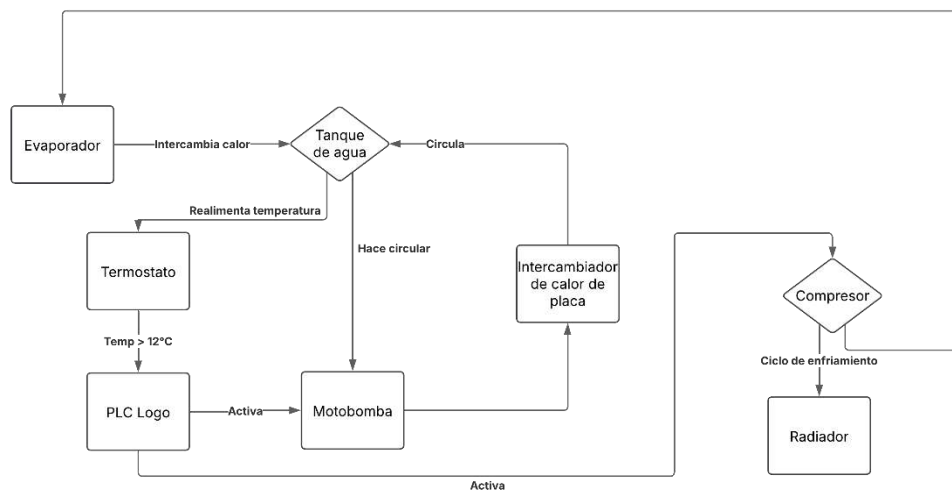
Evaporador

Intercambia calor

Tanque de agua

Circula

Realimenta temperatura

Hace circular

Termostato

Intercambiador de calor de placa

Compresor

Temp > 12°C

Ciclo de enfriamiento

PLC Logo

Activa

Motobomba

Radiador

Activa